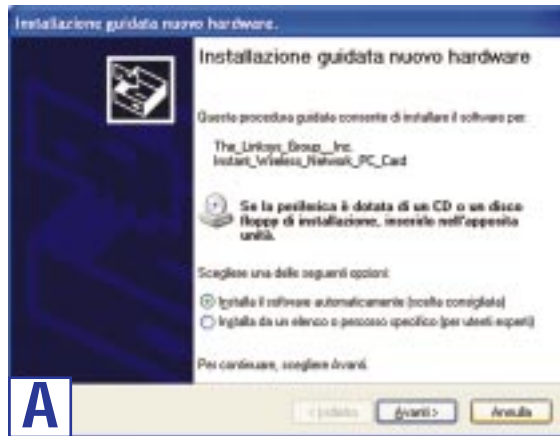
Installazione guidata nuovo hardware

Installazione guidata nuovo hardware

Questa procedura guidata consente di installare il software per:

The_Linksys_Group__Inc.
Instant_Wireless_Network_PC_Card

Se la periferica è dotata di un CD o un disco floppy di installazione, inserirlo nell'apposita unità.

Scegliere una delle seguenti opzioni:

Installa il software automaticamente (scelta consigliata)

Installa da un elenco o percorso specifico (per utenti esperti)

Per continuare, scegliere Avanti.

A

< Indietro

Avanti >

Annulla